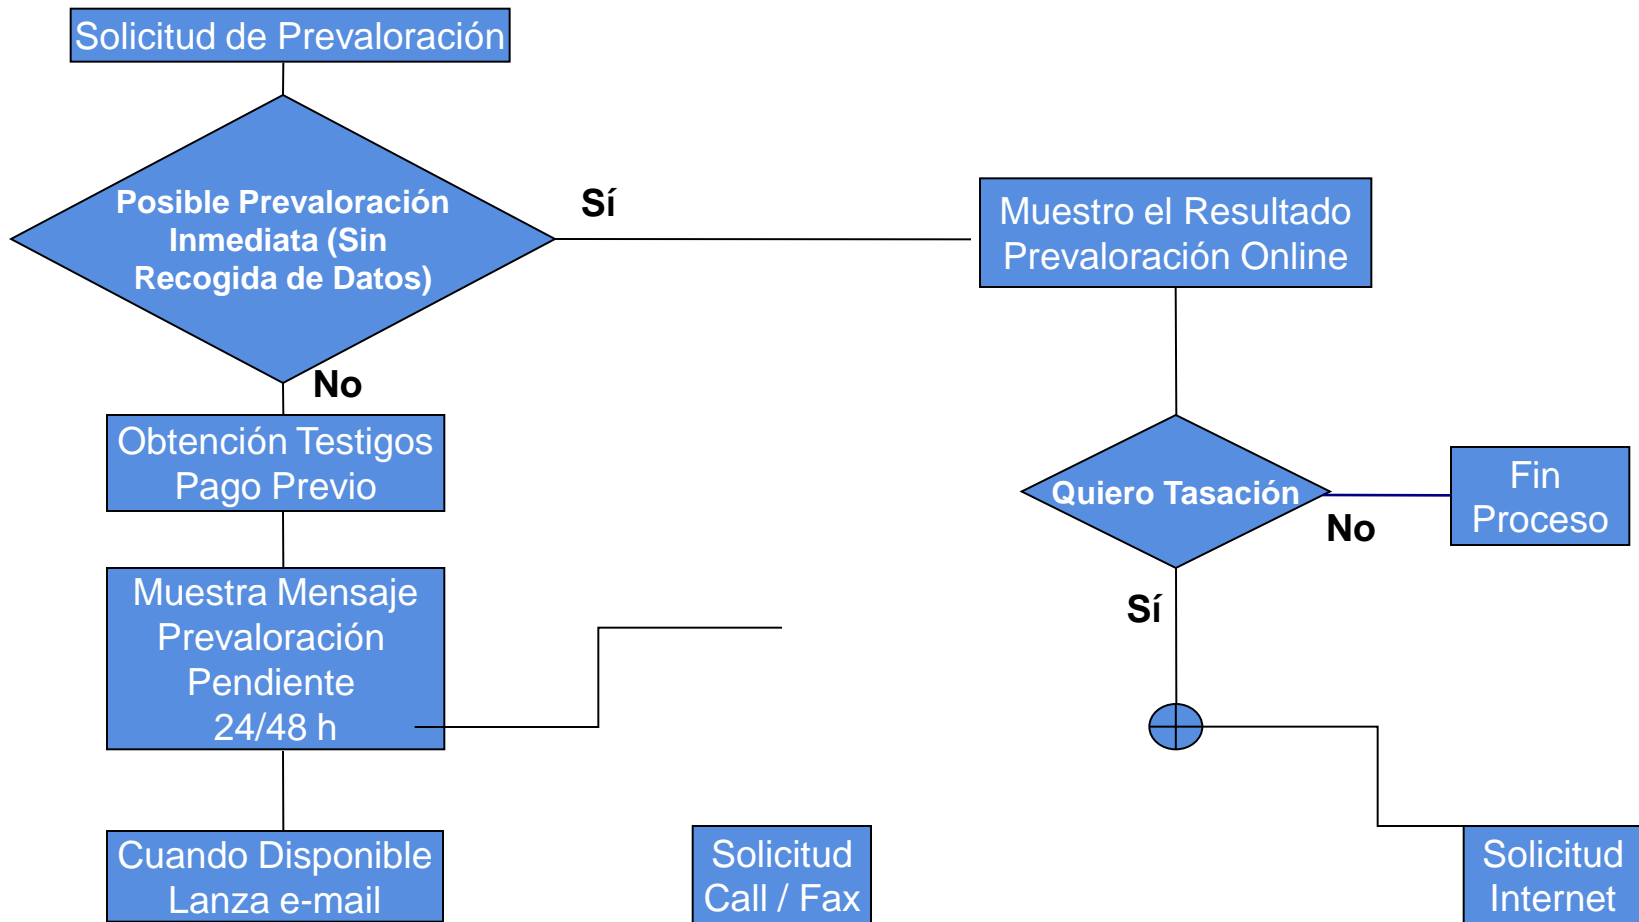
Solicitud de Prevaloración

Posible Prevaloración Inmediata (Sin Recogida de Datos)

Sí

Muestro el Resultado Prevaloración Online

No

Obtención Testigos Pago Previo

Quiero Tasación

No

Fin Proceso

Muestra Mensaje Prevaloración Pendiente 24/48 h

Sí

Cuando Disponible Lanza e-mail

Solicitud Call / Fax

Solicitud Internet